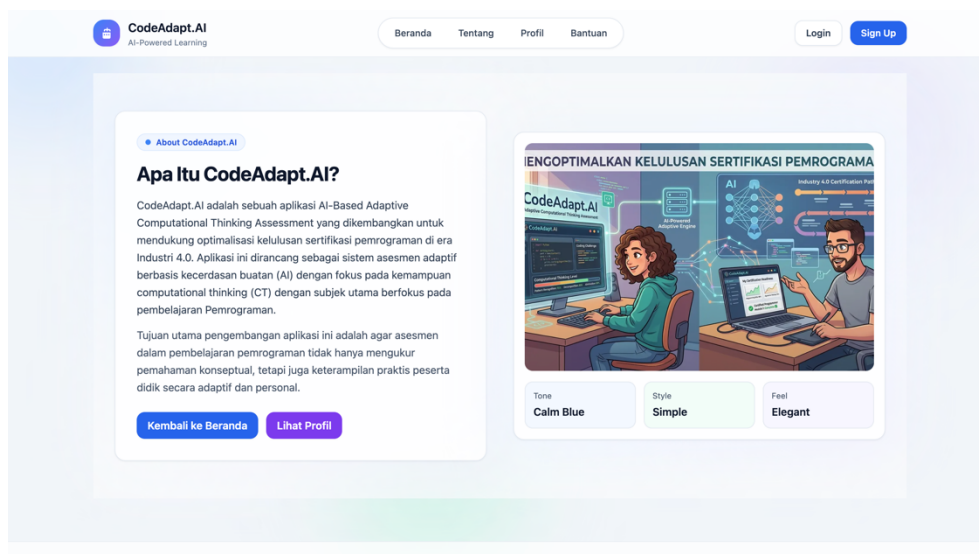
CodeAdapt.AI
AI-Powered Learning

Beranda Tentang Profil Bantuan

Login Sign Up

About CodeAdapt.AI

Apa Itu CodeAdapt.AI?

CodeAdapt.AI adalah sebuah aplikasi AI-Based Adaptive Computational Thinking Assessment yang dikembangkan untuk mendukung optimalisasi kelulusan sertifikasi pemrograman di era Industri 4.0. Aplikasi ini dirancang sebagai sistem asesmen adaptif berbasis kecerdasan buatan (AI) dengan fokus pada kemampuan computational thinking (CT) dengan subjek utama berfokus pada pembelajaran Pemrograman.

Tujuan utama pengembangan aplikasi ini adalah agar asesmen dalam pembelajaran pemrograman tidak hanya mengukur pemahaman konseptual, tetapi juga keterampilan praktis peserta didik secara adaptif dan personal.

Kembali ke Beranda Lihat Profil

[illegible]ENGOPTIMALKAN KELULUSAN SERTIFIKASI PEMROGRAMA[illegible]

CodeAdapt.AI
Adaptive Computational Thinking Assessment

AI

AI-Powered Adaptive Engine

Industry 4.0 Certification Path

Tone
Calm Blue

Style
Simple

Feel
Elegant